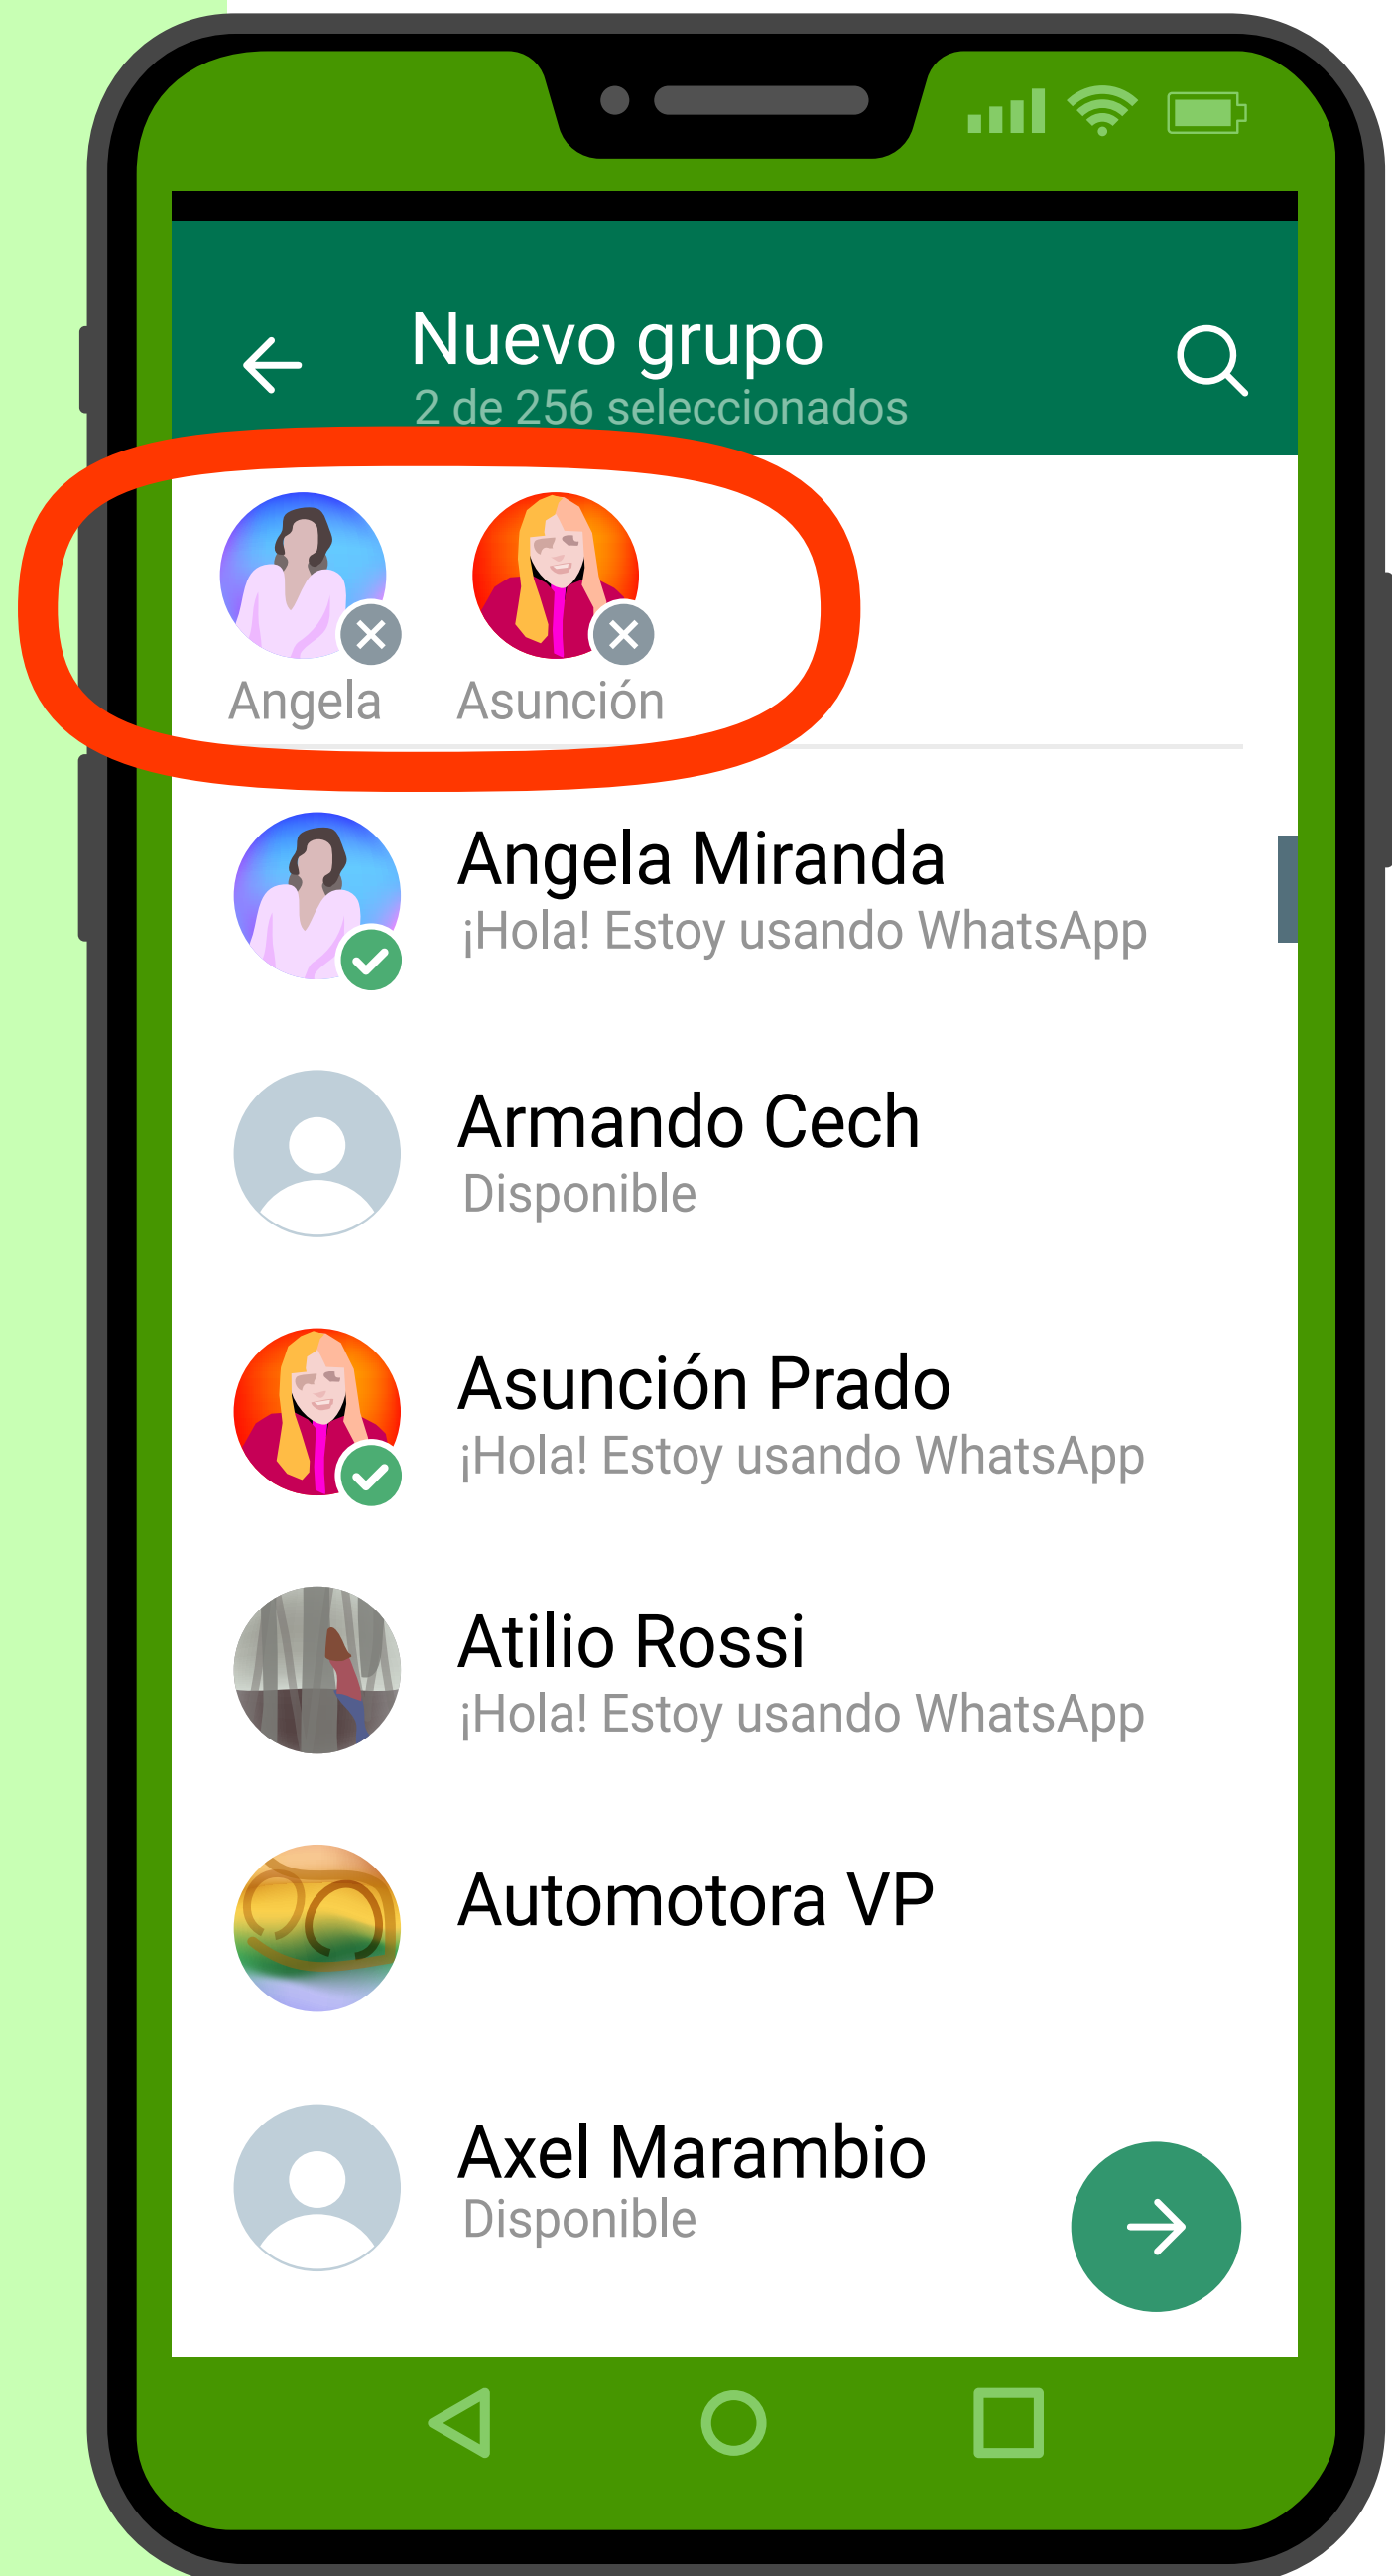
Nuevo grupo
2 de 256 seleccionados

Angela
Asunción

Angela Miranda
¡Hola! Estoy usando WhatsApp

Armando Cech
Disponible

Asunción Prado
¡Hola! Estoy usando WhatsApp

Atilio Rossi
¡Hola! Estoy usando WhatsApp

Automotora VP

Axel Marambio
Disponible